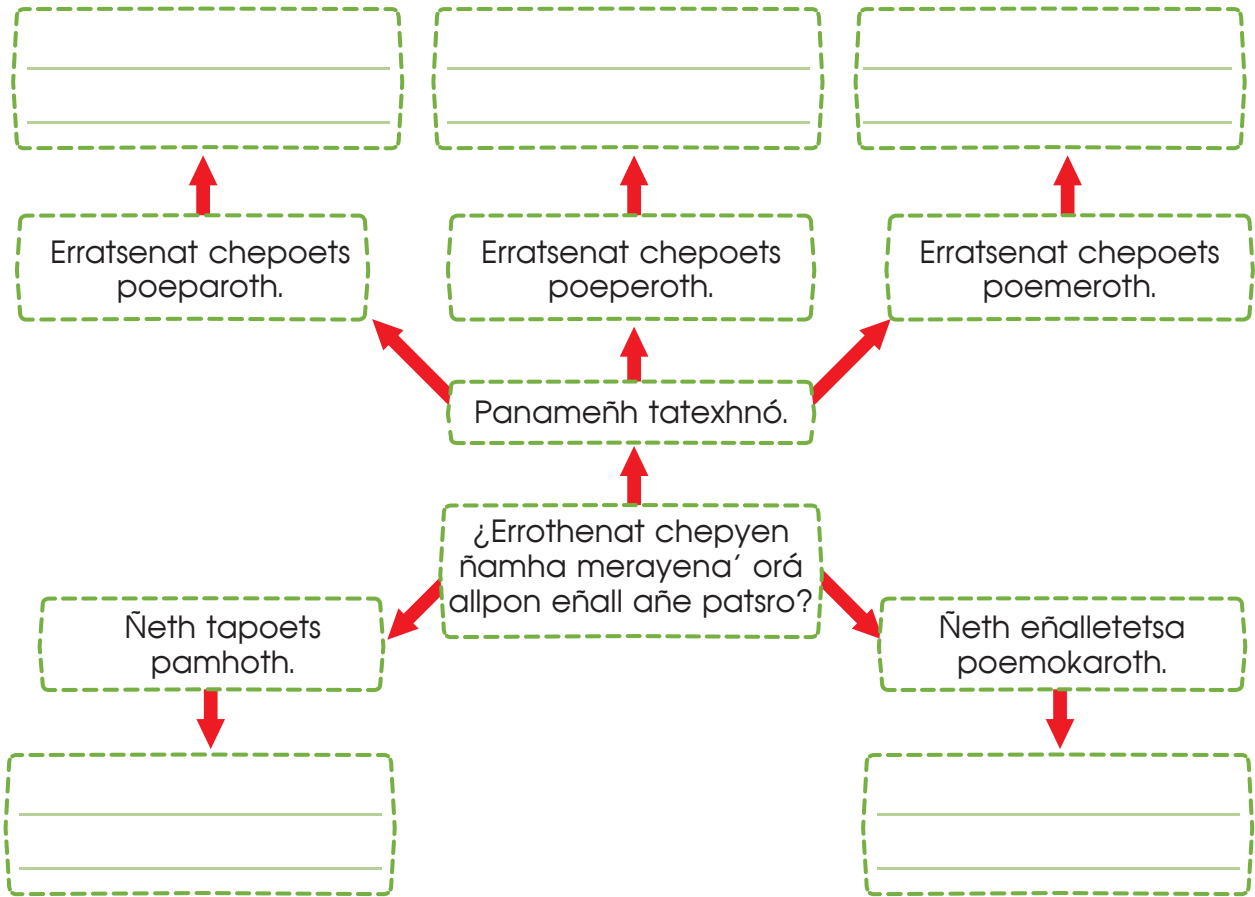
Erratsenat chepoets poeparoth.

Erratsenat chepoets poeperoth.

Erratsenat chepoets poemeroth.

Panameñh tatexhnó.

¿Errothenat chepyen ñamha merayena' orá allpon eñall añe patsro?

Ñeth tapoets pamhoth.

Ñeth eñalletetsa poemokaroth.